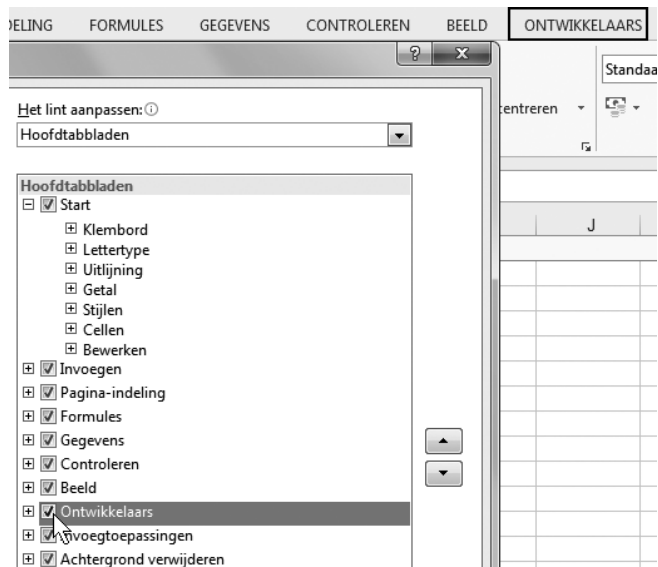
DELING FORMULES GEGEVENS CONTROLEREN BEELD ONTWIKKELAARS

?

Het lint aanpassen: ⓘ

Hoofdtabbladen

Standaa

centreren

Hoofdtabbladen

Start

Klembord

Lettertype

Uitlijning

Getal

Stijlen

Cellen

Bewerken

Invoegen

Pagina-indeling

Formules

Gegevens

Controleren

Beeld

Ontwikkelaars

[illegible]voegtoepassingen

Achtergrond verwijderen

J